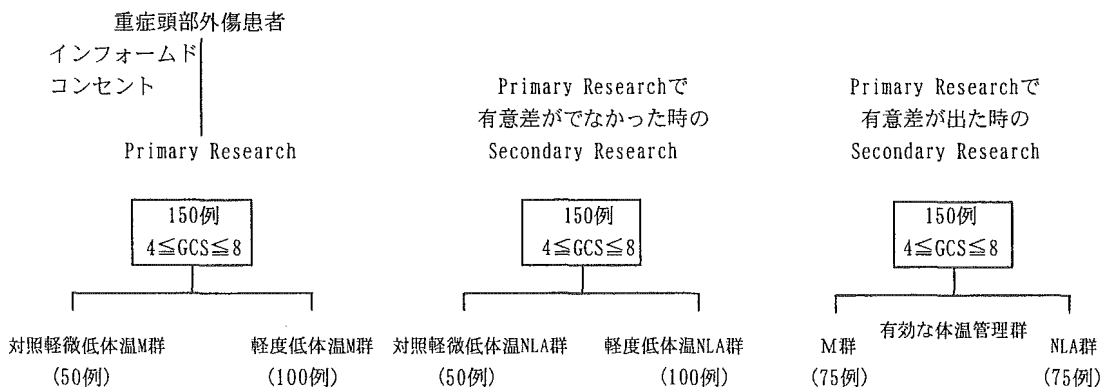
重症頭部外傷患者

インフォームド
コンセント

Primary Research

150例
$4 \leqq GCS \leqq 8$

対照軽微低体温M群
(50例)

軽度低体温M群
(100例)

Primary Researchで
有意差がでなかった時の
Secondary Research

150例
$4 \leqq GCS \leqq 8$

対照軽微低体温NLA群
(50例)

軽度低体温NLA群
(100例)

Primary Researchで
有意差が出た時の
Secondary Research

150例
$4 \leqq GCS \leqq 8$

有効な体温管理群

M群
(75例)

NLA群
(75例)